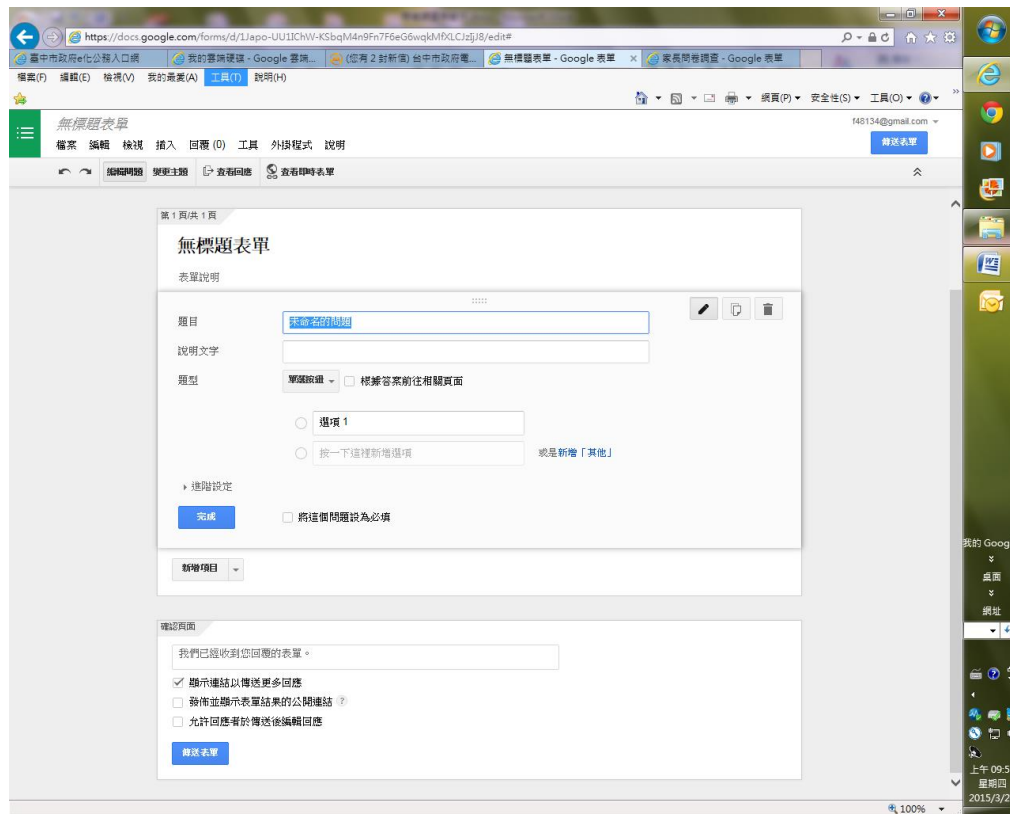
https://docs.google.com/forms/d/1Japo-UU1IChW-KSbqM4n9Fn7F6eG6wqkMfXLCJzIjJ8/edit#

臺中市政府e化公務入口網 | 我的雲端硬碟 - Google 雲端... | (您有 2 封新信) 台中市政府電... | 無標題表單 - Google 表單 | 家長問卷調查 - Google 表單

檔案(F) 編輯(E) 檢視(V) 我的最愛(A) 工具(T) 說明(H)

網頁(P) ▾ 安全性(S) ▾ 工具(O) ▾

無標題表單

檔案 編輯 檢視 插入 回覆 (0) 工具 外掛程式 說明

f48134@gmail.com

傳送表單

編輯問題 變更主題 查看回應 查看即時表單

第 1 頁/共 1 頁

無標題表單

表單說明

題目 未命名的問題

說明文字

題型 單選按鈕 根據答案前往相關頁面

選項 1

按一下這裡新增選項 或是新增「其他」

進階設定

完成 將這個問題設為必填

新增項目

確認頁面

我們已經收到您回覆的表單。

顯示連結以傳送更多回應

發佈並顯示表單結果的公開連結

允許回應者於傳送後編輯回應

傳送表單

我的 Goog

桌面

網址

上午 09:5
星期四
2015/3/2

100%